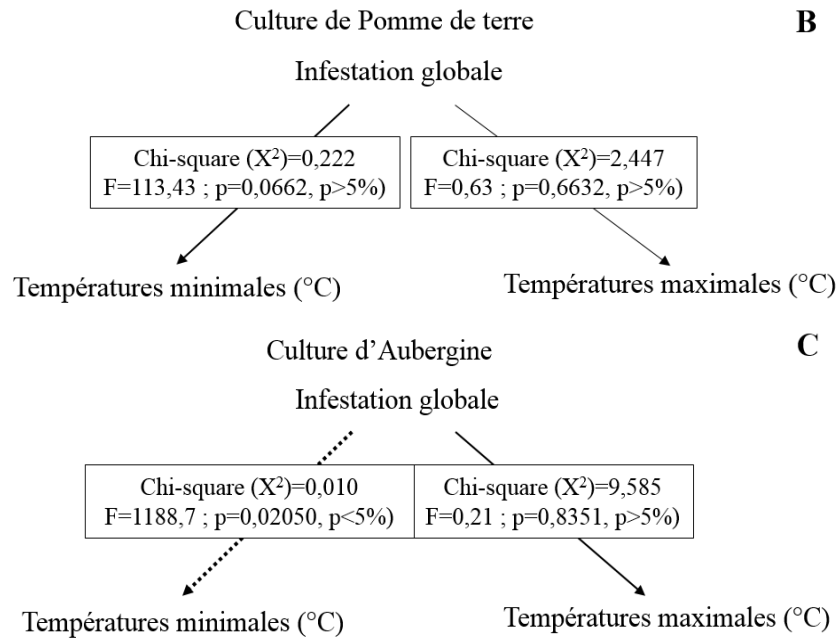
Culture de Pomme de terre

B

Infestation globale

Chi-square ($X^2$)=0,222
F=113,43 ; p=0,0662, p>5%)

Chi-square ($X^2$)=2,447
F=0,63 ; p=0,6632, p>5%)

Températures minimales (°C)

Températures maximales (°C)

Culture d'Aubergine

C

Infestation globale

Chi-square ($X^2$)=0,010
F=1188,7 ; p=0,02050, p<5%)

Chi-square ($X^2$)=9,585
F=0,21 ; p=0,8351, p>5%)

Températures minimales (°C)

Températures maximales (°C)